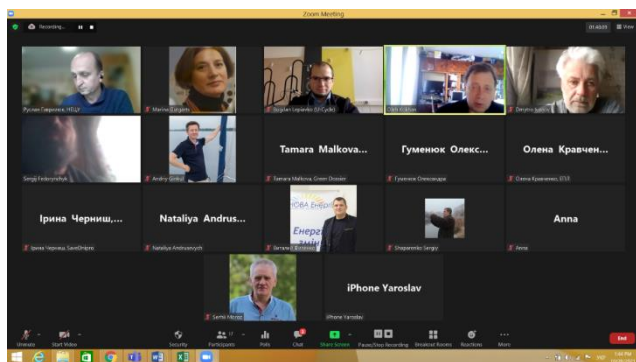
Zoom Meeting

Recording...

01:43:51

View

Руслан Гаврилюк, НЕЦУ

Marina Zurgets

Bogdan Lepenko (UYCycle)

Oleh Kovtun

Dmytro Ivanov

Tamara Malkova...

Гуменюк Олекс...

Олена Кравчен...

Sergiy Fedorynchyk

Andriy Gnitul

Tamara Malkova, Green Dossier

Гуменюк Олександр

Олена Кравченко, ЕПЛ

Ірина Черниш,...

Nataliya Andrus...

Anna

Ірина Черниш, SaveDnipro

Nataliya Andrusevych

Виталій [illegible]

Shapovalov Sergiy

Anna

Енерг

iPhone Yaroslav

Serhii Mironov

iPhone Yaroslav

Unmute

Start Video

Security

Participants 17

Polls

Chat

Share Screen

Pause/Stop Recording

Breakout Rooms

Reactions

More

End